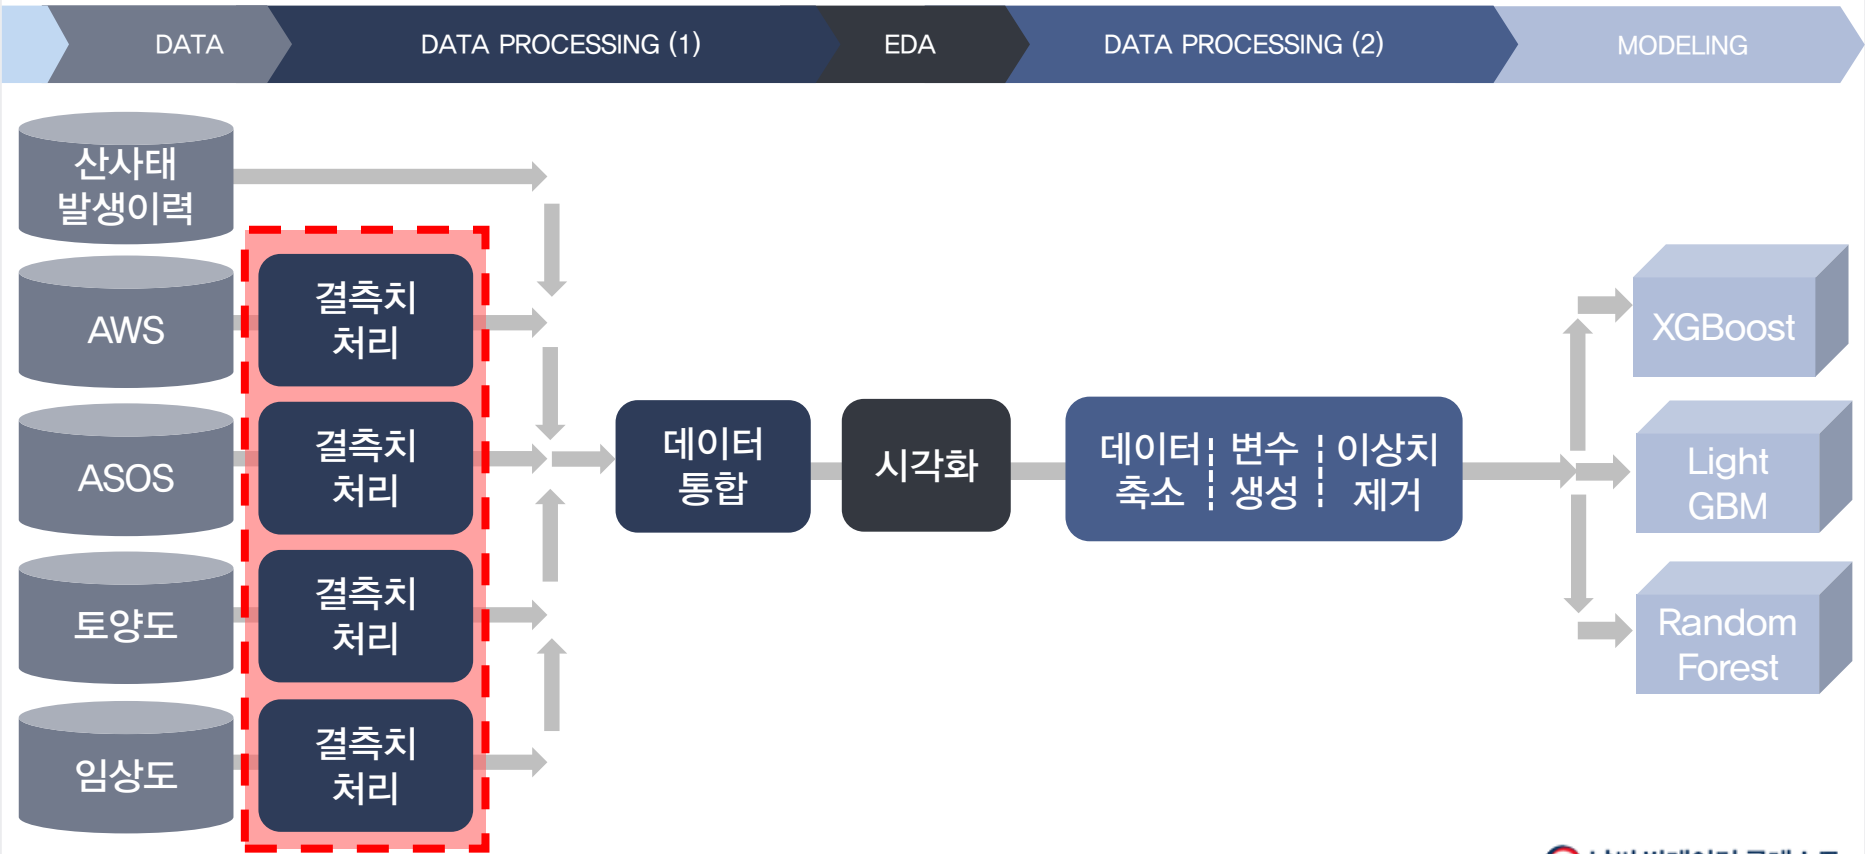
DATA

DATA PROCESSING (1)

EDA

DATA PROCESSING (2)

MODELING

산사태 발생이력

AWS

ASOS

토양도

임상도

결측치 처리

결측치 처리

결측치 처리

결측치 처리

데이터 통합

시각화

데이터 축소

변수 생성

이상치 제거

XGBoost

Light GBM

Random Forest

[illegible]